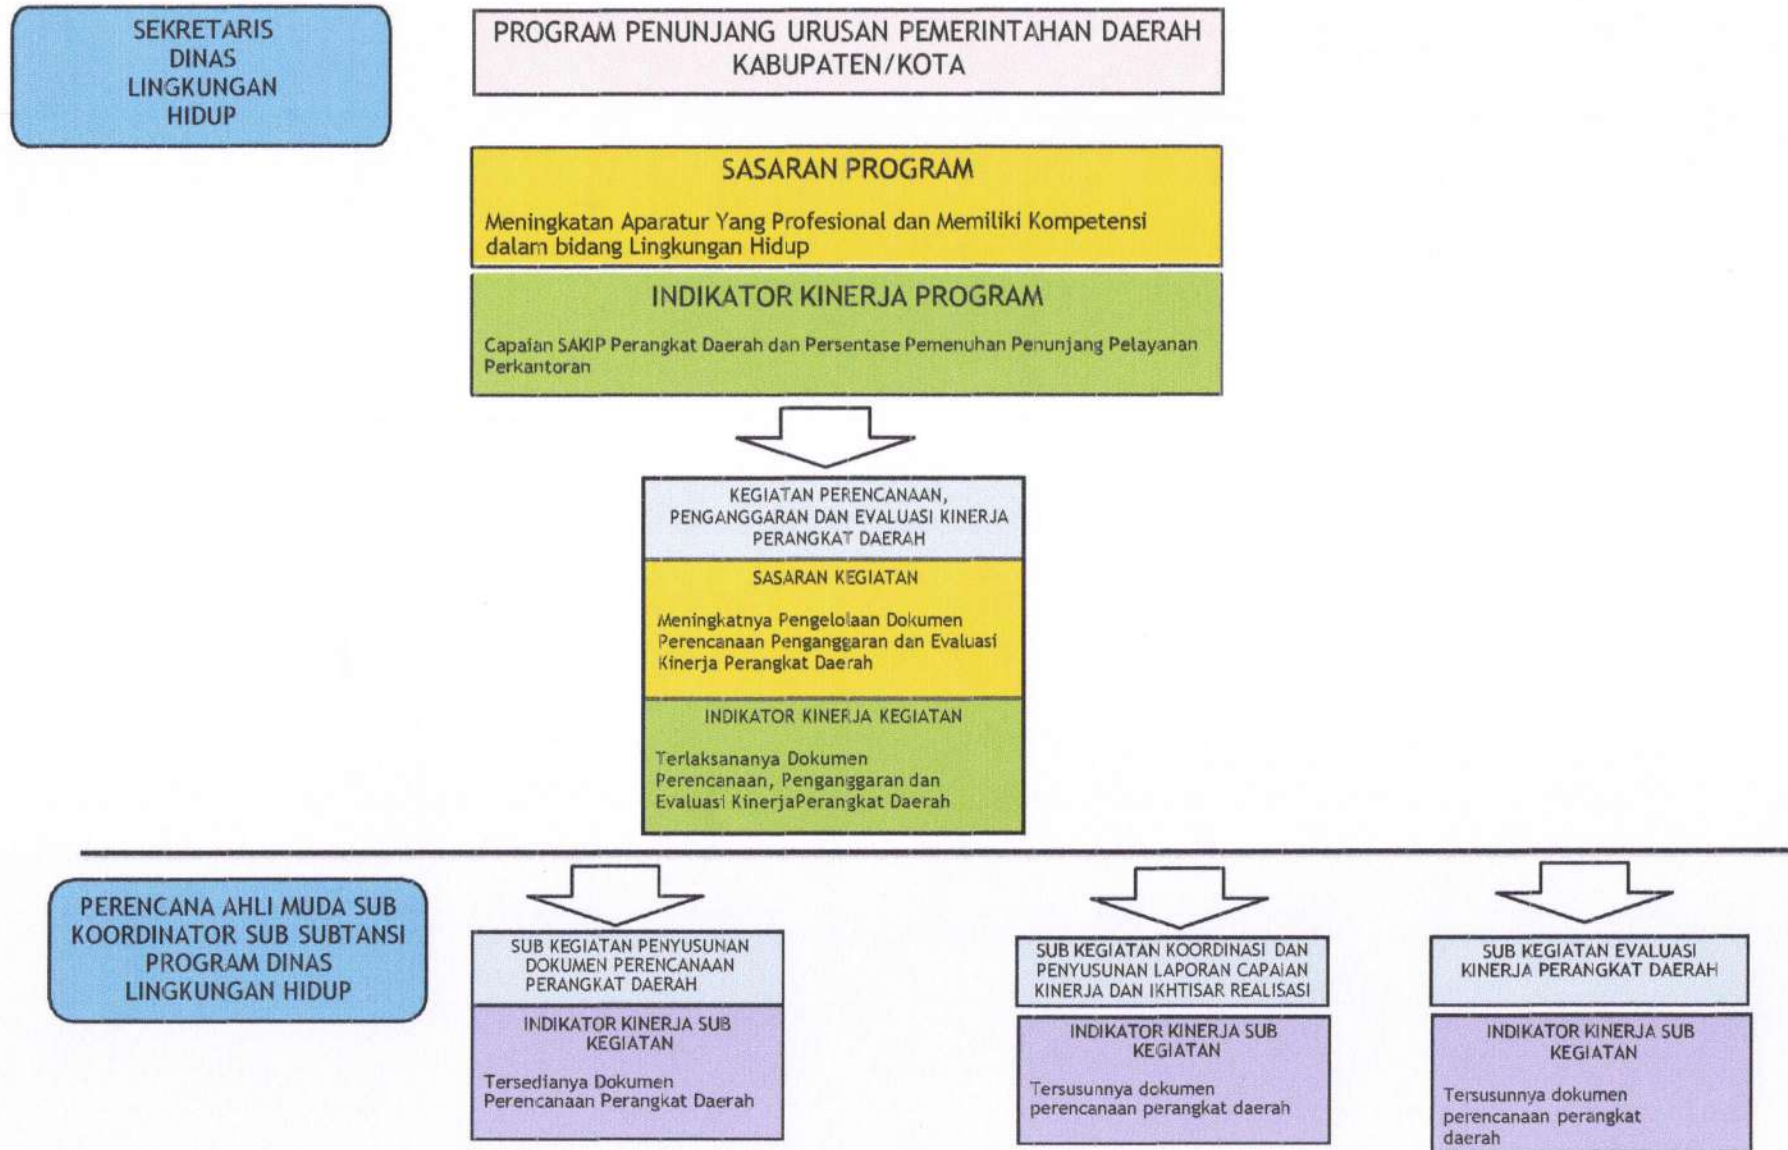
SEKRETARIS DINAS LINGKUNGAN HIDUP

PROGRAM PENUNJANG URUSAN PEMERINTAHAN DAERAH KABUPATEN/KOTA

SASARAN PROGRAM

Meningkatan Aparatur Yang Profesional dan Memiliki Kompetensi dalam bidang Lingkungan Hidup

INDIKATOR KINERJA PROGRAM

Capaian SAKIP Perangkat Daerah dan Persentase Pemenuhan Penunjang Pelayanan Perkantoran

KEGIATAN PERENCANAAN, PENGANGGARAN DAN EVALUASI KINERJA PERANGKAT DAERAH

SASARAN KEGIATAN

Meningkatnya Pengelolaan Dokumen Perencanaan Penganggaran dan Evaluasi Kinerja Perangkat Daerah

INDIKATOR KINERJA KEGIATAN

Terlaksananya Dokumen Perencanaan, Penganggaran dan Evaluasi KinerjaPerangkat Daerah

PERENCANA AHLI MUDA SUB KOORDINATOR SUB SUBTANSI PROGRAM DINAS LINGKUNGAN HIDUP

SUB KEGIATAN PENYUSUNAN DOKUMEN PERENCANAAN PERANGKAT DAERAH

INDIKATOR KINERJA SUB KEGIATAN

Tersedianya Dokumen Perencanaan Perangkat Daerah

SUB KEGIATAN KOORDINASI DAN PENYUSUNAN LAPORAN CAPAIAN KINERJA DAN IKHTISAR REALISASI

INDIKATOR KINERJA SUB KEGIATAN

Tersusunnya dokumen perencanaan perangkat daerah

SUB KEGIATAN EVALUASI KINERJA PERANGKAT DAERAH

INDIKATOR KINERJA SUB KEGIATAN

Tersusunnya dokumen perencanaan perangkat daerah